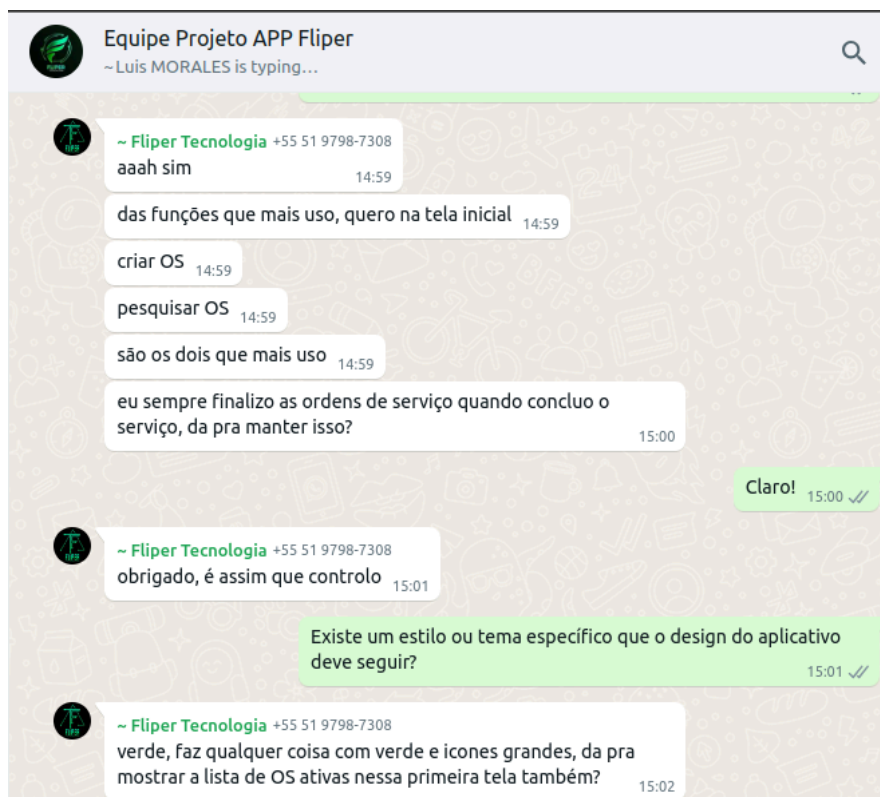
Equipe Projeto APP Fliper
~Luis MORALES is typing…

~ Fliper Tecnologia +55 51 9798-7308
aaah sim 14:59

das funções que mais uso, quero na tela inicial 14:59

criar OS 14:59

pesquisar OS 14:59

são os dois que mais uso 14:59

eu sempre finalizo as ordens de serviço quando concluo o serviço, da pra manter isso? 15:00

Claro! 15:00

~ Fliper Tecnologia +55 51 9798-7308
obrigado, é assim que controlo 15:01

Existe um estilo ou tema específico que o design do aplicativo deve seguir? 15:01

~ Fliper Tecnologia +55 51 9798-7308
verde, faz qualquer coisa com verde e icones grandes, da pra mostrar a lista de OS ativas nessa primeira tela também? 15:02